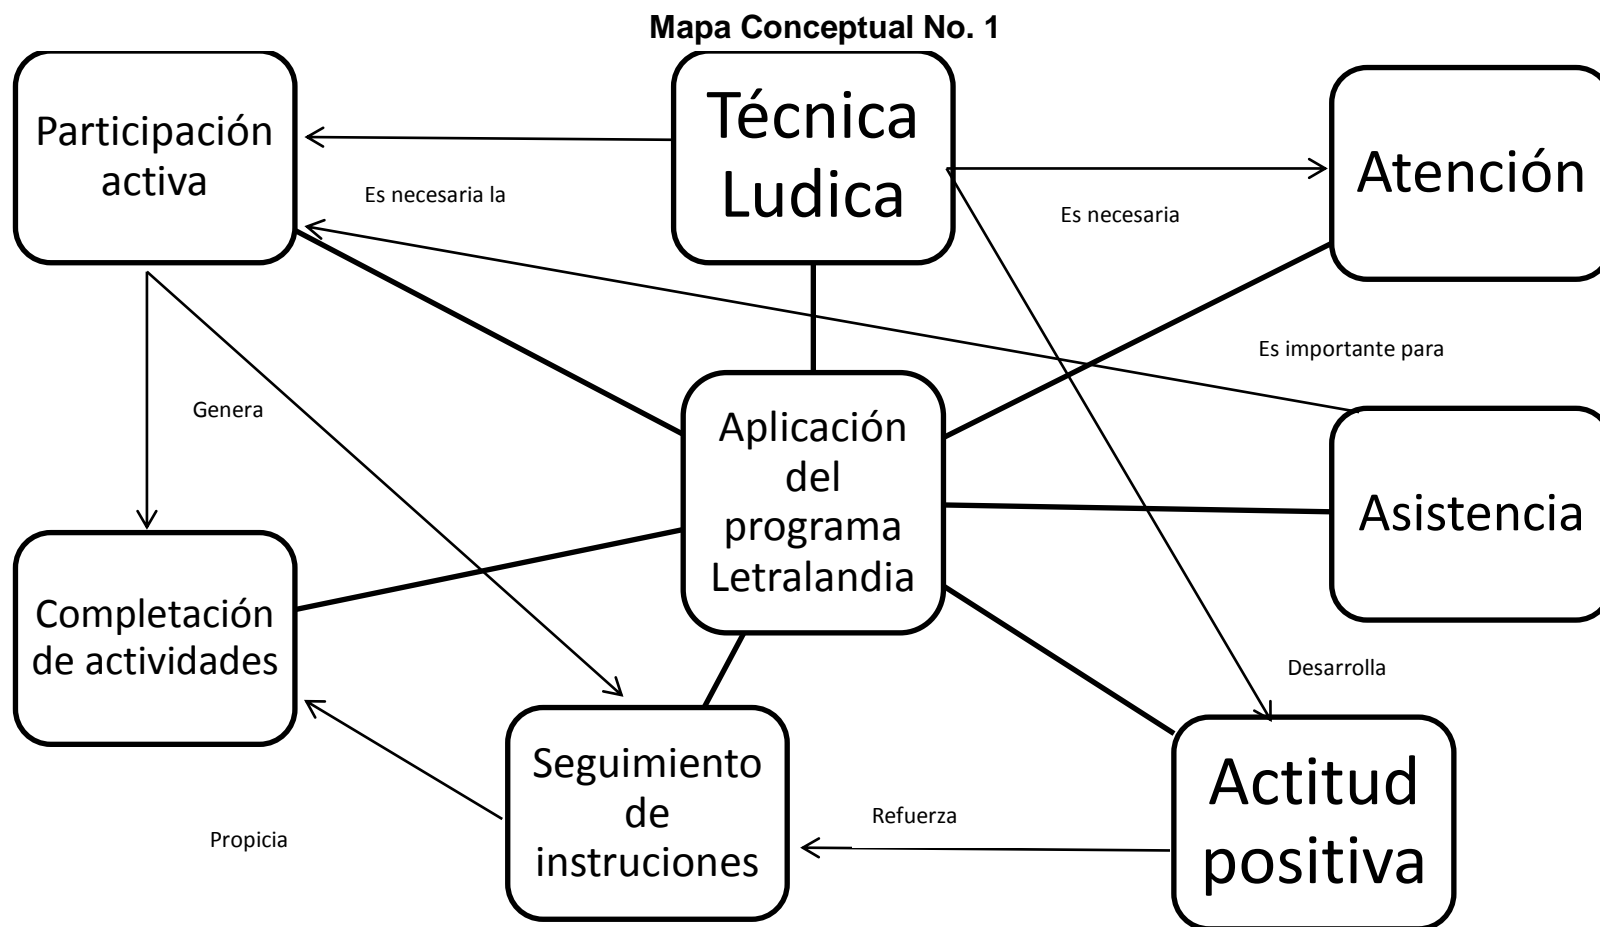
Mapa Conceptual No. 1

Participación activa

Técnica Ludica

Atención

Es necesaria la

Es necesaria

Es importante para

Genera

Aplicación del programa Letralandia

Asistencia

Completación de actividades

Desarrolla

Seguimiento de instruciones

Actitud positiva

Refuerza

Propicia